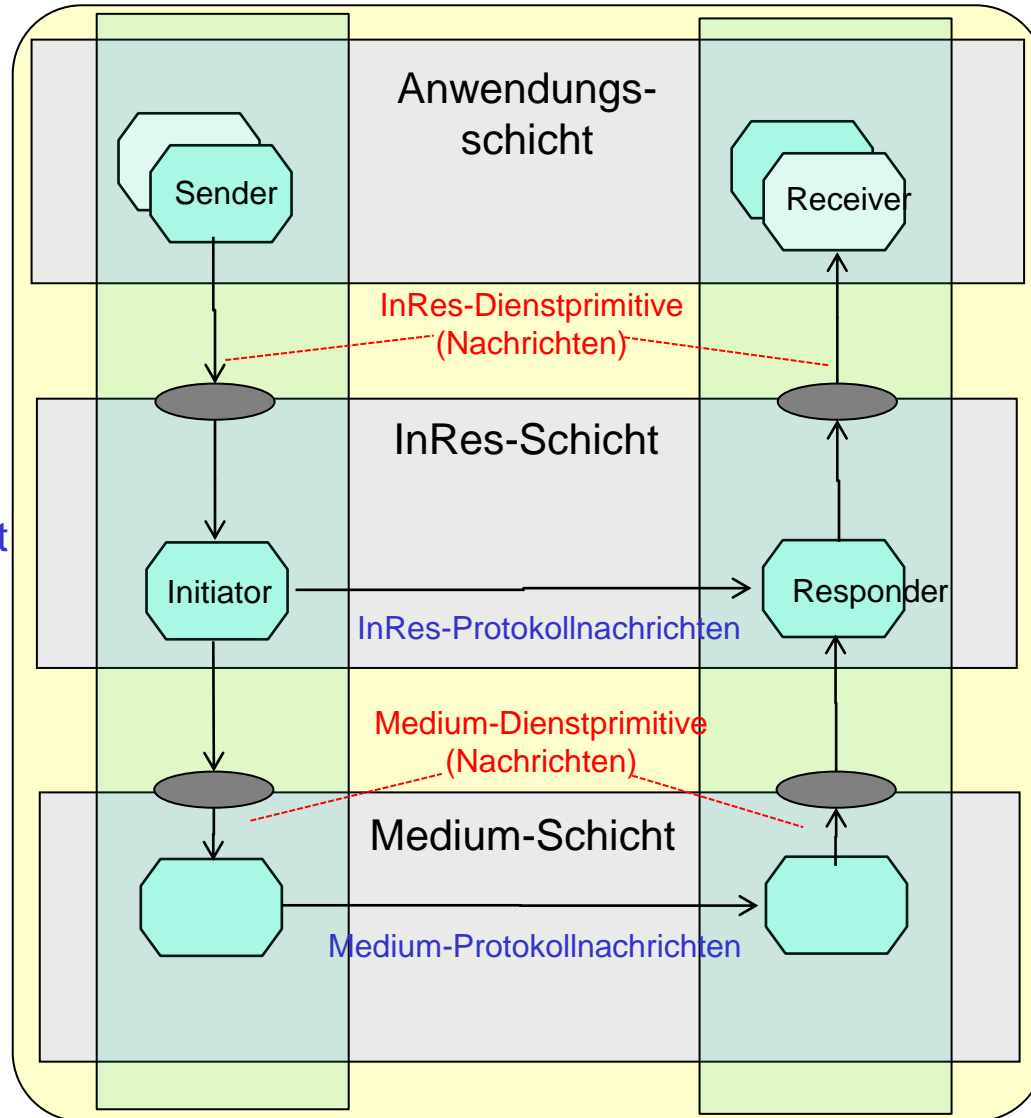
Anwendungsschicht

Sender

Receiver

InRes-Dienstprimitive (Nachrichten)

InRes-Schicht

t

Initiator

Responder

InRes-Protokollnachrichten

Medium-Dienstprimitive (Nachrichten)

Medium-Schicht

Medium-Protokollnachrichten